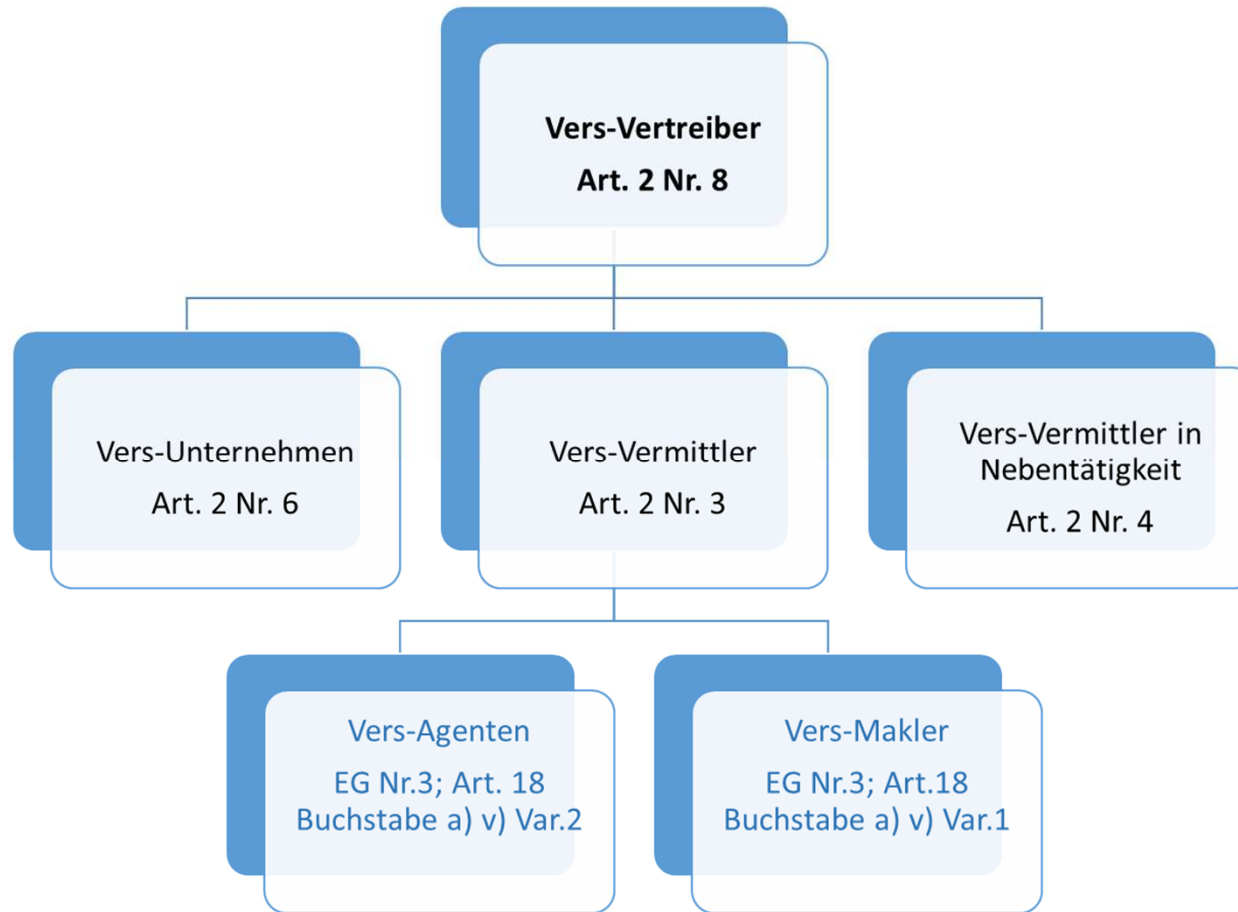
Vers-Vertreiber
Art. 2 Nr. 8

Vers-Unternehmen
Art. 2 Nr. 6

Vers-Vermittler
Art. 2 Nr. 3

Vers-Vermittler in Nebentätigkeit
Art. 2 Nr. 4

Vers-Agenten
EG Nr.3; Art. 18 Buchstabe a) v) Var.2

Vers-Makler
EG Nr.3; Art.18 Buchstabe a) v) Var.1